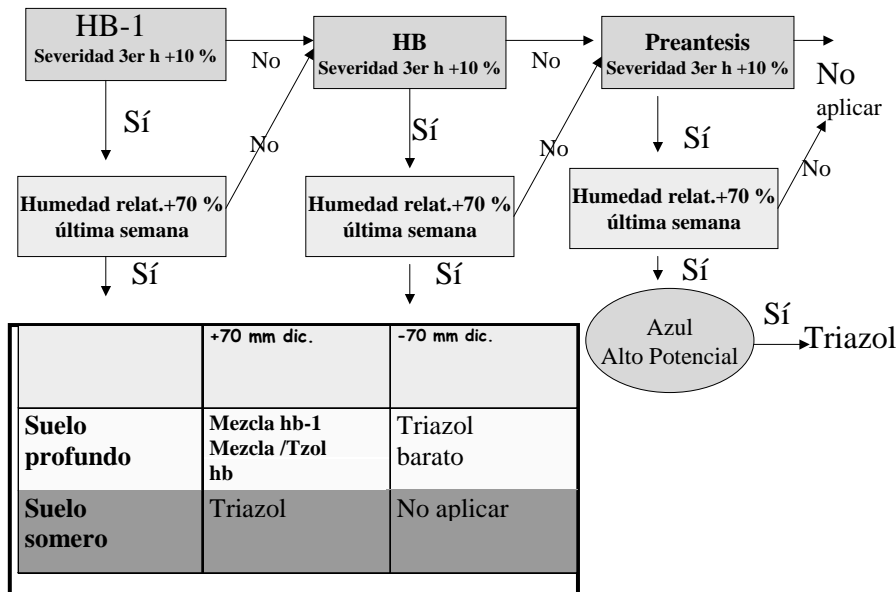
HB-1
Severidad 3er h +10 %

No

HB
Severidad 3er h +10 %

No

Preantesis
Severidad 3er h +10 %

No
aplicar

Sí

No

Sí

No

Sí

No

Humedad relat.+70 %
última semana

Humedad relat.+70 %
última semana

Humedad relat.+70 %
última semana

Sí

Sí

Sí

Azul
Alto Potencial

Sí

Triazol

| | +70 mm dic. | -70 mm dic. |
|---|---|---|
| Suelo profundo | Mezcla hb-1 Mezcla /Tzol hb | Triazol barato |
| Suelo somero | Triazol | No aplicar |